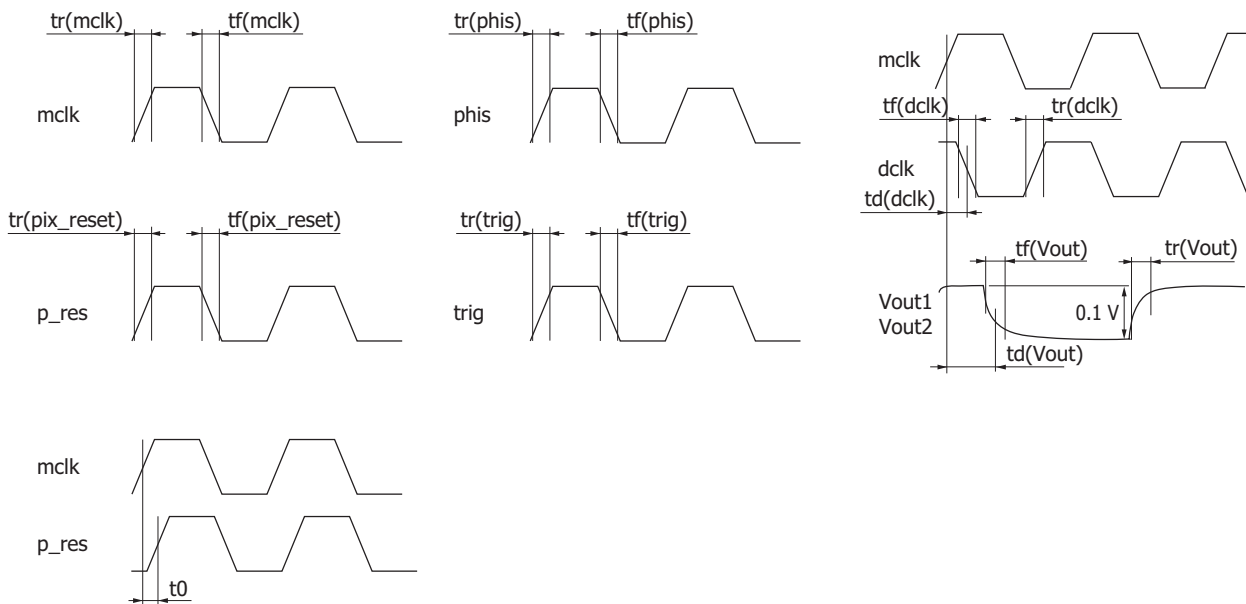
tr(mclk) tf(mclk)

mclk

tr(phis) tf(phis)

phis

mclk

tf(dclk) tr(dclk)

dclk

td(dclk)

tr(pix_reset) tf(pix_reset)

p_res

tr(trig) tf(trig)

trig

tf(Vout) tr(Vout)

Vout1
Vout2

0.1 V

td(Vout)

mclk

p_res

t0